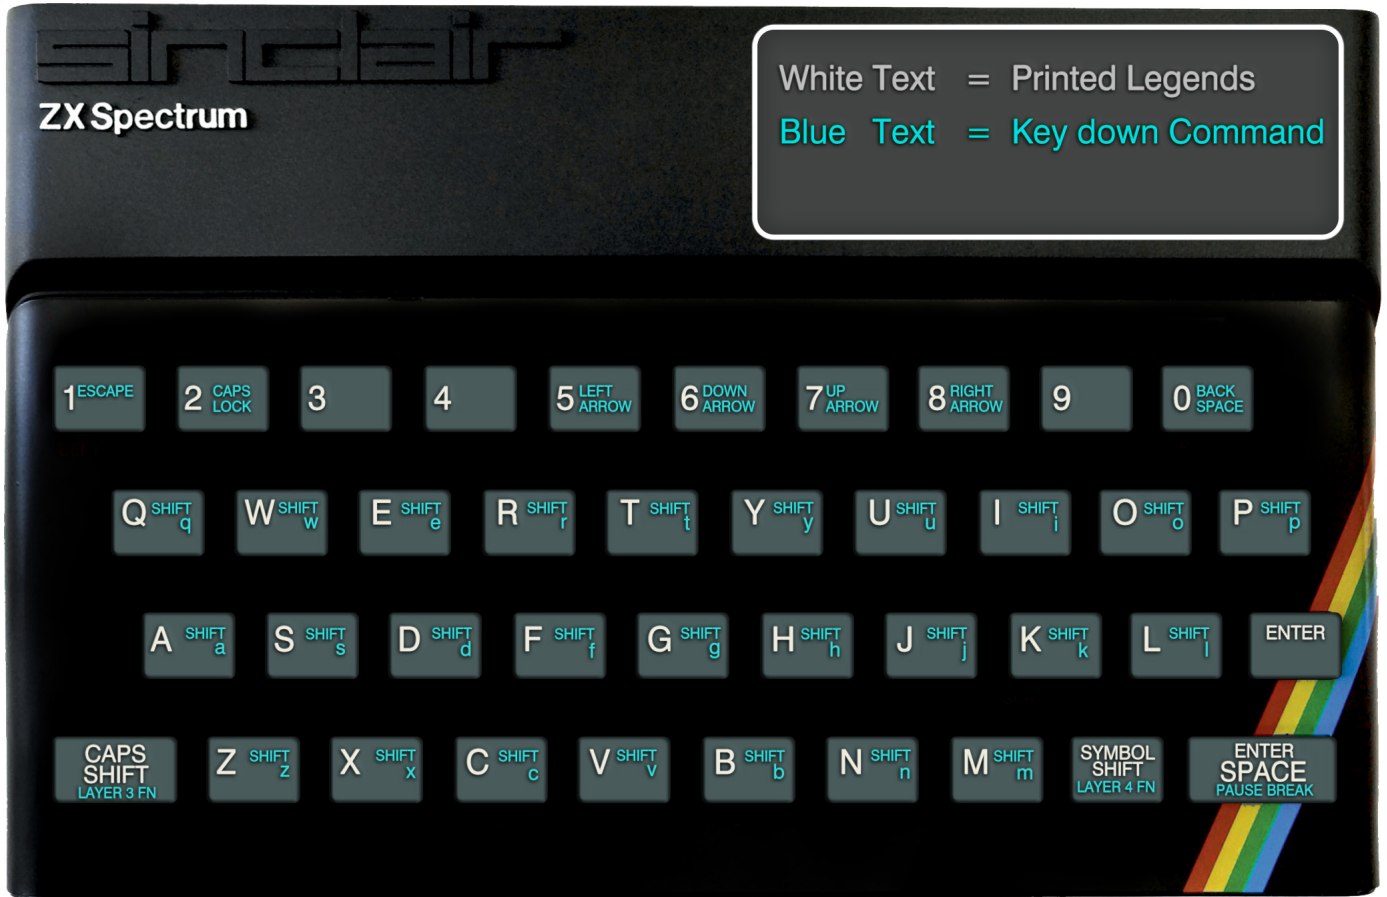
sinclair
ZX Spectrum

White Text = Printed Legends
Blue Text = Key down Command

1 ESCAPE
2 CAPS LOCK
3
4
5 LEFT ARROW
6 DOWN ARROW
7 UP ARROW
8 RIGHT ARROW
9
0 BACK SPACE

Q SHIFT q
W SHIFT w
E SHIFT e
R SHIFT r
T SHIFT t
Y SHIFT y
U SHIFT u
I SHIFT i
O SHIFT o
P SHIFT p

A SHIFT a
S SHIFT s
D SHIFT d
F SHIFT f
G SHIFT g
H SHIFT h
J SHIFT j
K SHIFT k
L SHIFT l
ENTER

CAPS SHIFT LAYER 3 FN
Z SHIFT z
X SHIFT x
C SHIFT c
V SHIFT v
B SHIFT b
N SHIFT n
M SHIFT m
SYMBOL SHIFT LAYER 4 FN
ENTER SPACE PAUSE BREAK